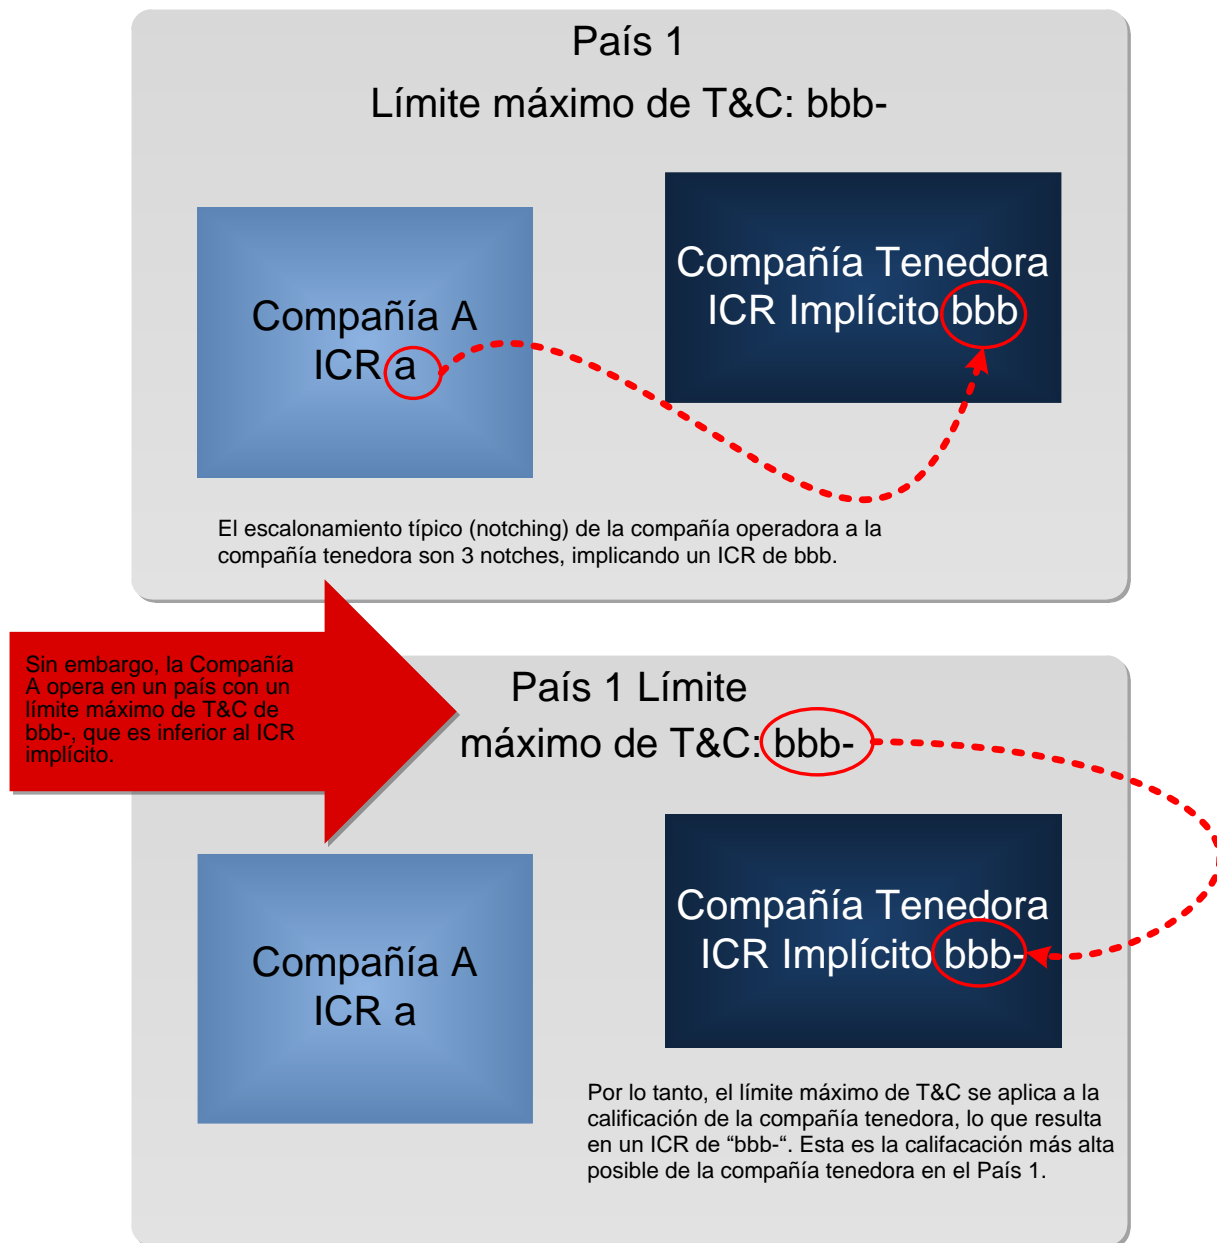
País 1

Límite máximo de T&C: bbb-

Compañía A
ICR a

Compañía Tenedora
ICR Implícito bbb

El escalonamiento típico (notching) de la compañía operadora a la compañía tenedora son 3 notches, implicando un ICR de bbb.

Sin embargo, la Compañía A opera en un país con un límite máximo de T&C de bbb-, que es inferior al ICR implícito.

País 1 Límite máximo de T&C: bbb-

Compañía A
ICR a

Compañía Tenedora
ICR Implícito bbb-

Por lo tanto, el límite máximo de T&C se aplica a la calificación de la compañía tenedora, lo que resulta en un ICR de “bbb-“. Esta es la califacación más alta posible de la compañía tenedora en el País 1.